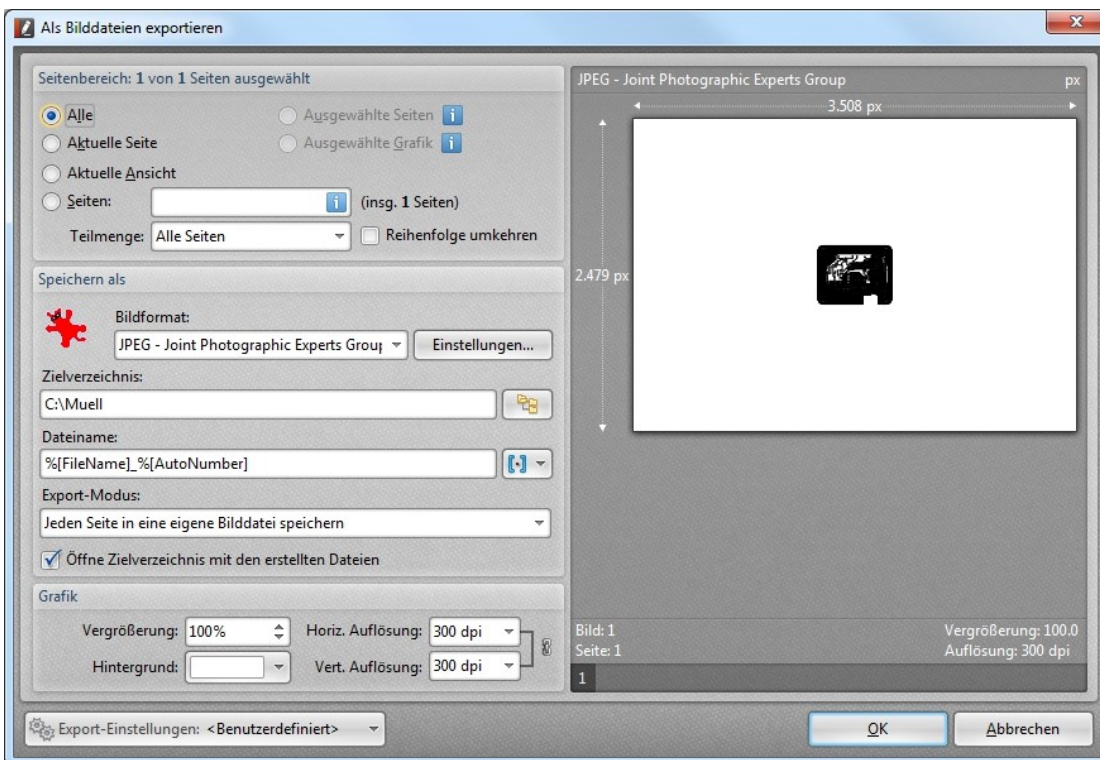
Als Bilddateien exportieren

Seitenbereich: 1 von 1 Seiten ausgewählt

Alle
Aktuelle Seite
Aktuelle Ansicht
Seiten:
(insg. 1 Seiten)
Ausgewählte Seiten
Ausgewählte Grafik
Teilmenge: Alle Seiten
Reihenfolge umkehren

Speichern als

Bildformat:
JPEG - Joint Photographic Experts Grou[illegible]
Einstellungen...
Zielverzeichnis:
C:\Muell
Dateiname:
%[FileName]_%[AutoNumber]
Export-Modus:
Jeden Seite in eine eigene Bilddatei speichern
Öffne Zielverzeichnis mit den erstellten Dateien

Grafik

Vergrößerung: 100%
Horiz. Auflösung: 300 dpi
Hintergrund:
Vert. Auflösung: 300 dpi

JPEG - Joint Photographic Experts Group
px
3.508 px
2.479 px

Bild: 1
Seite: 1
Vergrößerung: 100.0
Auflösung: 300 dpi
1

Export-Einstellungen: <Benutzerdefiniert>
OK
Abbrechen